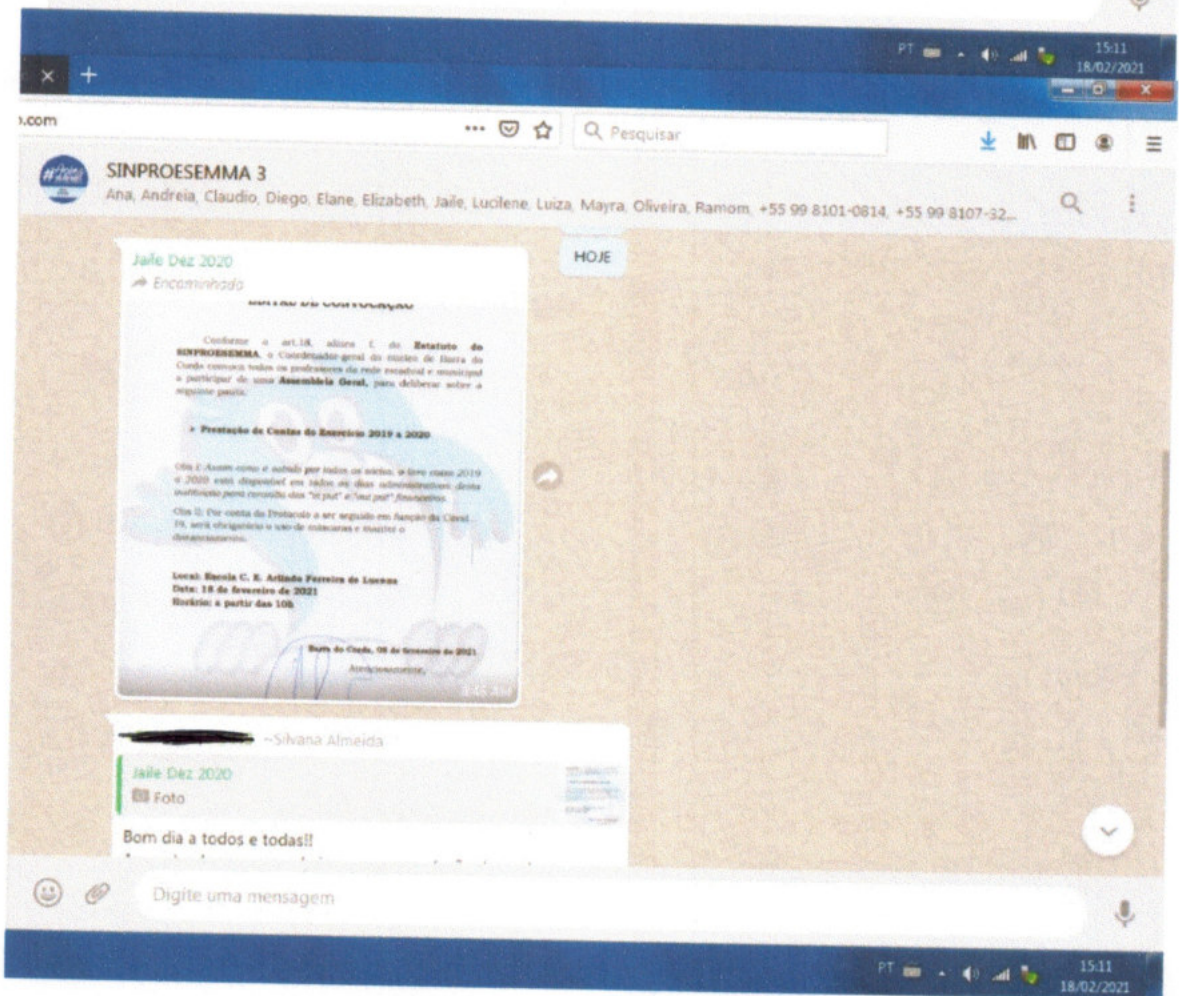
PT 15:11 18/02/2021

.com

Pesquisar

SINPROESEMMA 3
Ana, Andreia, Claudio, Diego, Elane, Elizabeth, Jaile, Lucilene, Luiza, Mayra, Oliveira, Ramom, +55 99 8101-0814, +55 99 8107-32...

HOJE

Jaile Dez 2020
Encaminhada

EDITAL DE CONVOCAÇÃO

Conforme o art.18, alínea I, do Estatuto do SINPROESEMMA, o Coordenador geral do núcleo de Barra do Corda convoca todos os professores da rede estadual e municipal a participar de uma Assembleia Geral, para deliberar sobre a seguinte pauta:

➤ Prestação de Contas do Exercício 2019 a 2020

Obs I: Assim como é sabido por todos os sócios, o livro caixa 2019 e 2020 está disponível em todos os dias administrativos desta instituição para consulta dos "in put" e "out put" financeiros.

Obs II: Por conta do Protocolo a ser seguido em função da Covid-19, será obrigatório o uso de máscaras e manter o distanciamento.

Local: Escola C. E. Arlindo Ferreira de Lucena
Data: 18 de fevereiro de 2021
Horário: a partir das 10h

Barra do Corda, 08 de fevereiro de 2021
Atenciosamente,

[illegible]

~Silvana Almeida
Jaile Dez 2020
Foto
Bom dia a todos e todas!!
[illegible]

Digite uma mensagem

PT 15:11 18/02/2021